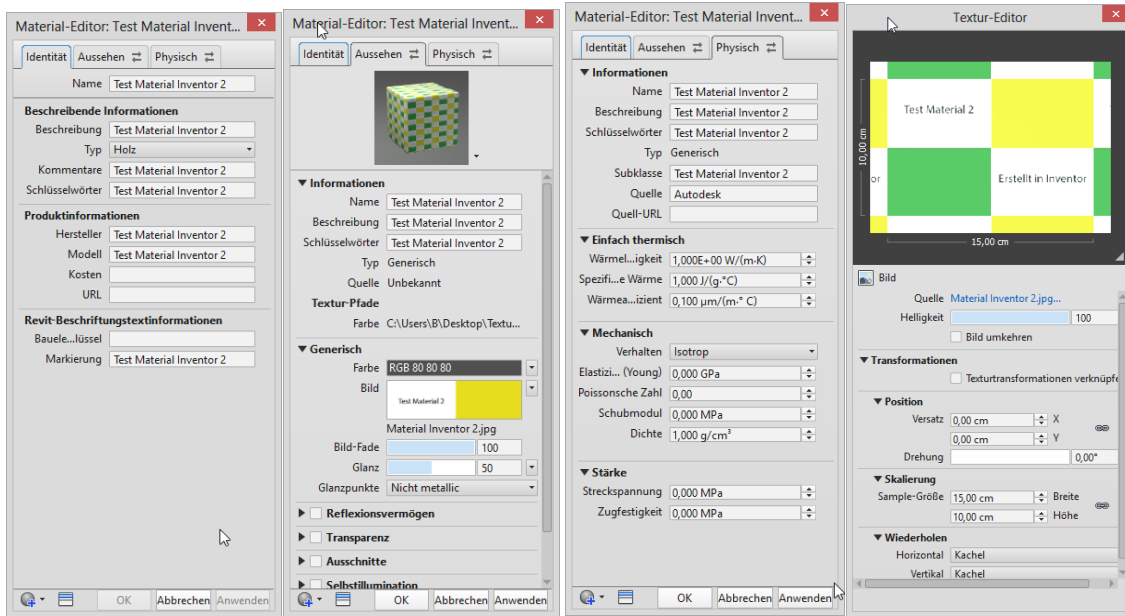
Material-Editor: Test Material Invent...

Identität | Aussehen | Physisch

Name Test Material Inventor 2

Beschreibende Informationen
Beschreibung Test Material Inventor 2
Typ Holz
Kommentare Test Material Inventor 2
Schlüsselwörter Test Material Inventor 2

Produktinformationen
Hersteller Test Material Inventor 2
Modell Test Material Inventor 2
Kosten
URL

Revit-Beschriftungstextinformationen
Bauele...üssel
Markierung Test Material Inventor 2

OK | Abbrechen | Anwenden

Material-Editor: Test Material Invent...

Identität | Aussehen | Physisch

Informationen
Name Test Material Inventor 2
Beschreibung Test Material Inventor 2
Schlüsselwörter Test Material Inventor 2
Typ Generisch
Quelle Unbekannt
Textur-Pfade
Farbe C:\Users\B\Desktop\Textu...

Generisch
Farbe RGB 80 80 80
Bild
Test Material 2
Material Inventor 2.jpg
Bild-Fade 100
Glanz 50
Glanzpunkte Nicht metallic

Reflexionsvermögen
Transparenz
Ausschnitte
Selbstillumination

OK | Abbrechen | Anwenden

Material-Editor: Test Material Invent...

Identität | Aussehen | Physisch

Informationen
Name Test Material Inventor 2
Beschreibung Test Material Inventor 2
Schlüsselwörter Test Material Inventor 2
Typ Generisch
Subklasse Test Material Inventor 2
Quelle Autodesk
Quell-URL

Einfach thermisch
Wärmel...igkeit 1,000E+00 W/(m·K)
Spezifi...e Wärme 1,000 J/(g·°C)
Wärmea...izient 0,100 µm/(m·° C)

Mechanisch
Verhalten Isotrop
Elastizi... (Young) 0,000 GPa
Poissonsche Zahl 0,00
Schubmodul 0,000 MPa
Dichte 1,000 g/cm³

Stärke
Streckspannung 0,000 MPa
Zugfestigkeit 0,000 MPa

OK | Abbrechen | Anwenden

Textur-Editor

Test Material 2
or
Erstellt in Inventor
10,00 cm
15,00 cm

Bild
Quelle Material Inventor 2.jpg...
Helligkeit 100
Bild umkehren

Transformationen
Texturtransformationen verknüpfe

Position
Versatz 0,00 cm X
0,00 cm Y
Drehung 0,00°

Skalierung
Sample-Größe 15,00 cm Breite
10,00 cm Höhe

Wiederholen
Horizontal Kachel
Vertikal Kachel